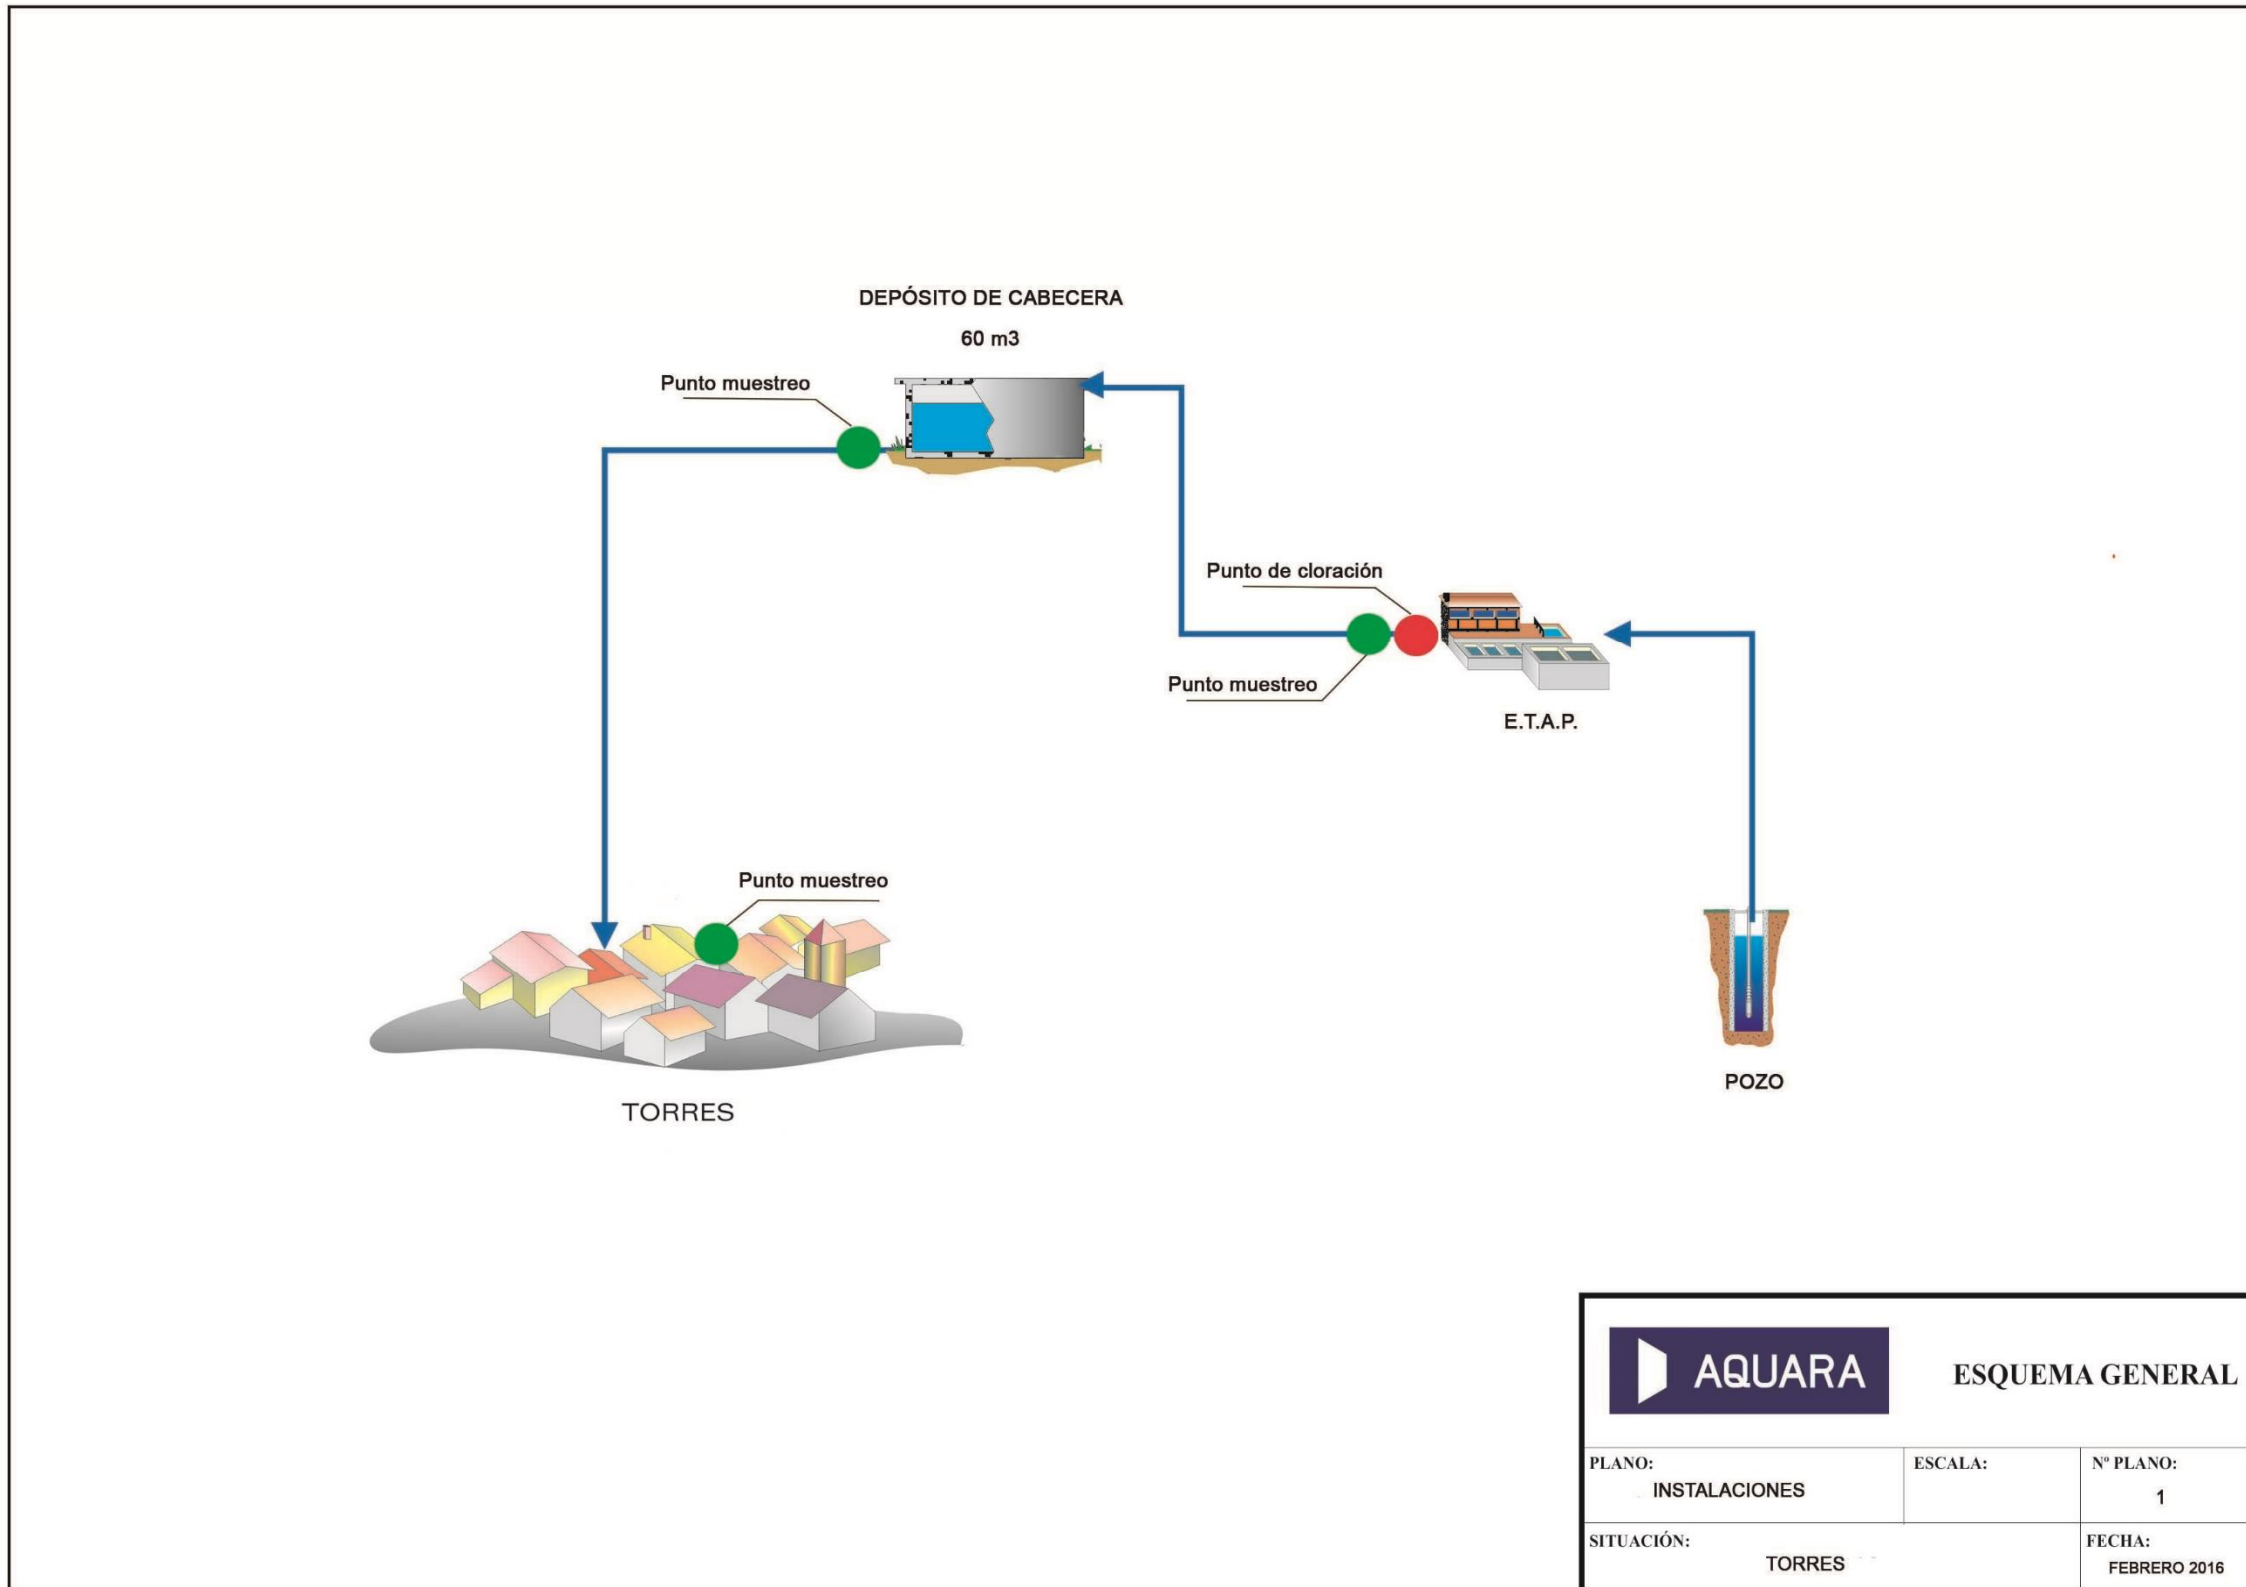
DEPÓSITO DE CABECERA

60 m3

Punto muestreo

Punto de cloración

Punto muestreo

E.T.A.P.

Punto muestreo

TORRES

POZO

AQUARA

ESQUEMA GENERAL

| PLANO: INSTALACIONES | ESCALA: | Nº PLANO: 1 |
|---|---|---|
| SITUACIÓN: TORRES | | FECHA: FEBRERO 2016 |